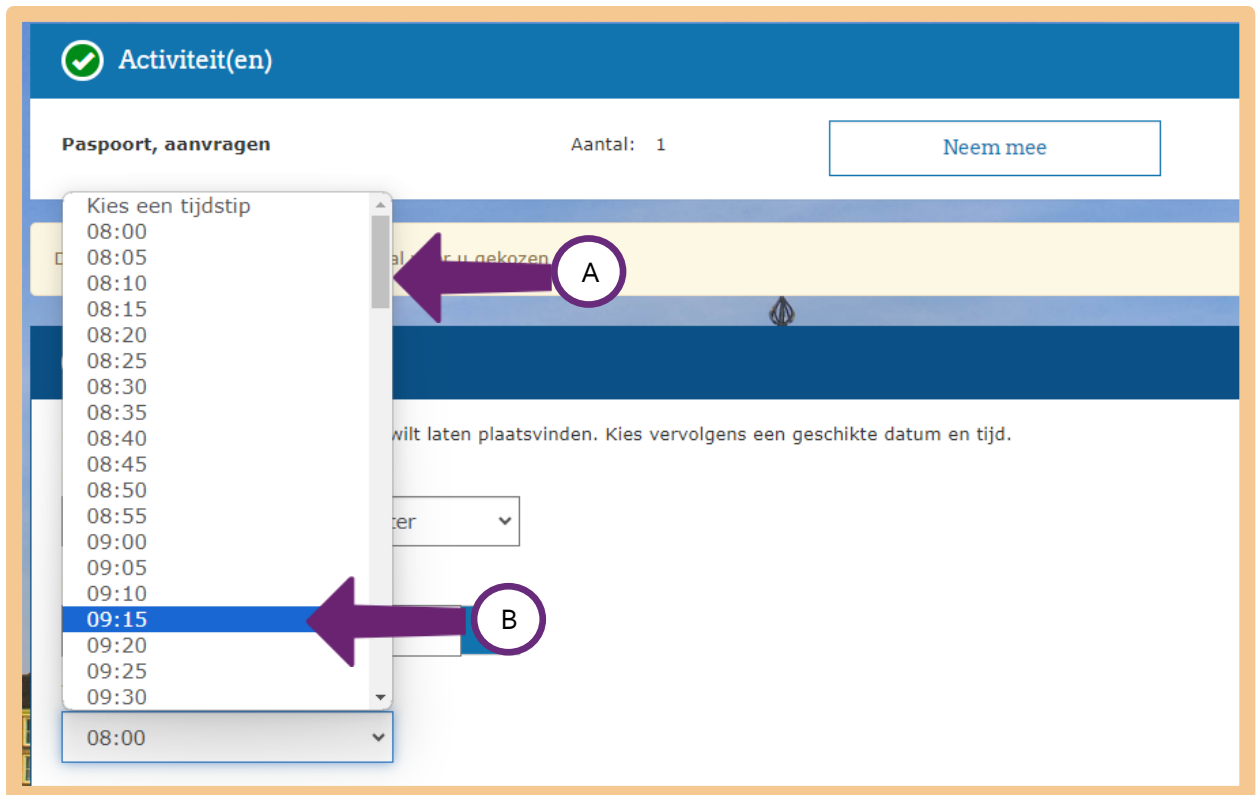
Activiteit(en)

Paspoort, aanvragen

Aantal: 1

Neem mee

Kies een tijdstip
08:00
08:05
08:10
08:15
08:20
08:25
08:30
08:35
08:40
08:45
08:50
08:55
09:00
09:05
09:10
09:15
09:20
09:25
09:30

A

D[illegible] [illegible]al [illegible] u gekozen

B

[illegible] wilt laten plaatsvinden. Kies vervolgens een geschikte datum en tijd.

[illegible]ter

08:00